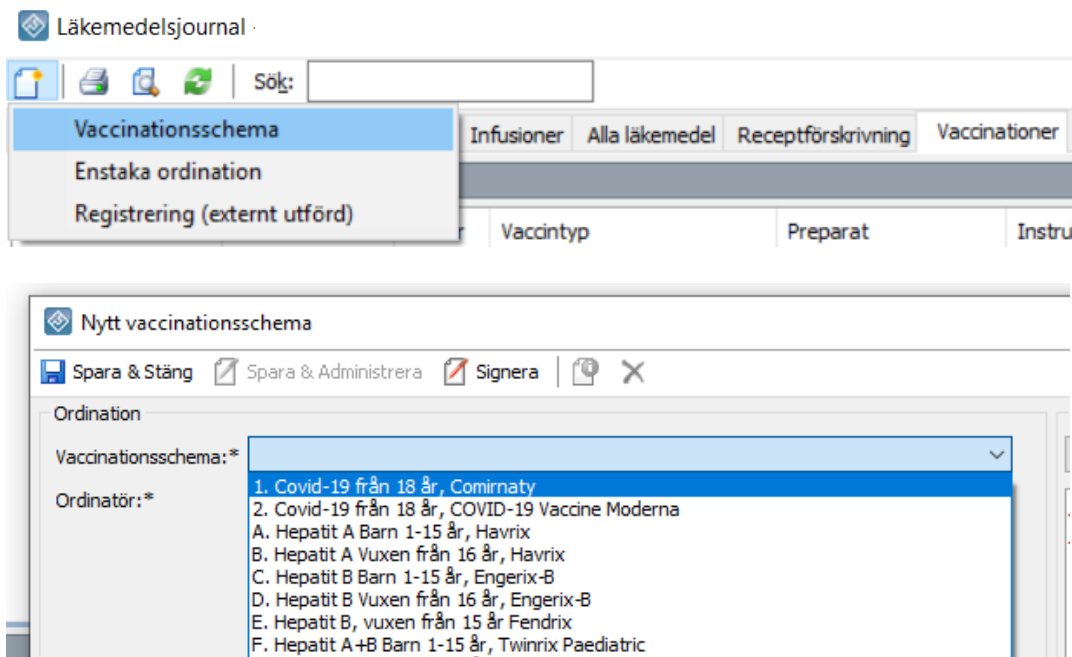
Läkemedelsjournal

Sök:

Vaccinationsschema
Enstaka ordination
Registrering (externt utförd)

Infusioner | Alla läkemedel | Receptförskrivning | Vaccinationer

r | Vaccintyp | Preparat | Instru

Nytt vaccinationsschema

Spara & Stäng | Spara & Administrera | Signera

Ordination

Vaccinationsschema:*

Ordinatör:*

1. Covid-19 från 18 år, Comirnaty
2. Covid-19 från 18 år, COVID-19 Vaccine Moderna
A. Hepatit A Barn 1-15 år, Havrix
B. Hepatit A Vuxen från 16 år, Havrix
C. Hepatit B Barn 1-15 år, Engerix-B
D. Hepatit B Vuxen från 16 år, Engerix-B
E. Hepatit B, vuxen från 15 år Fendrix
F. Hepatit A+B Barn 1-15 år, Twinrix Paediatric